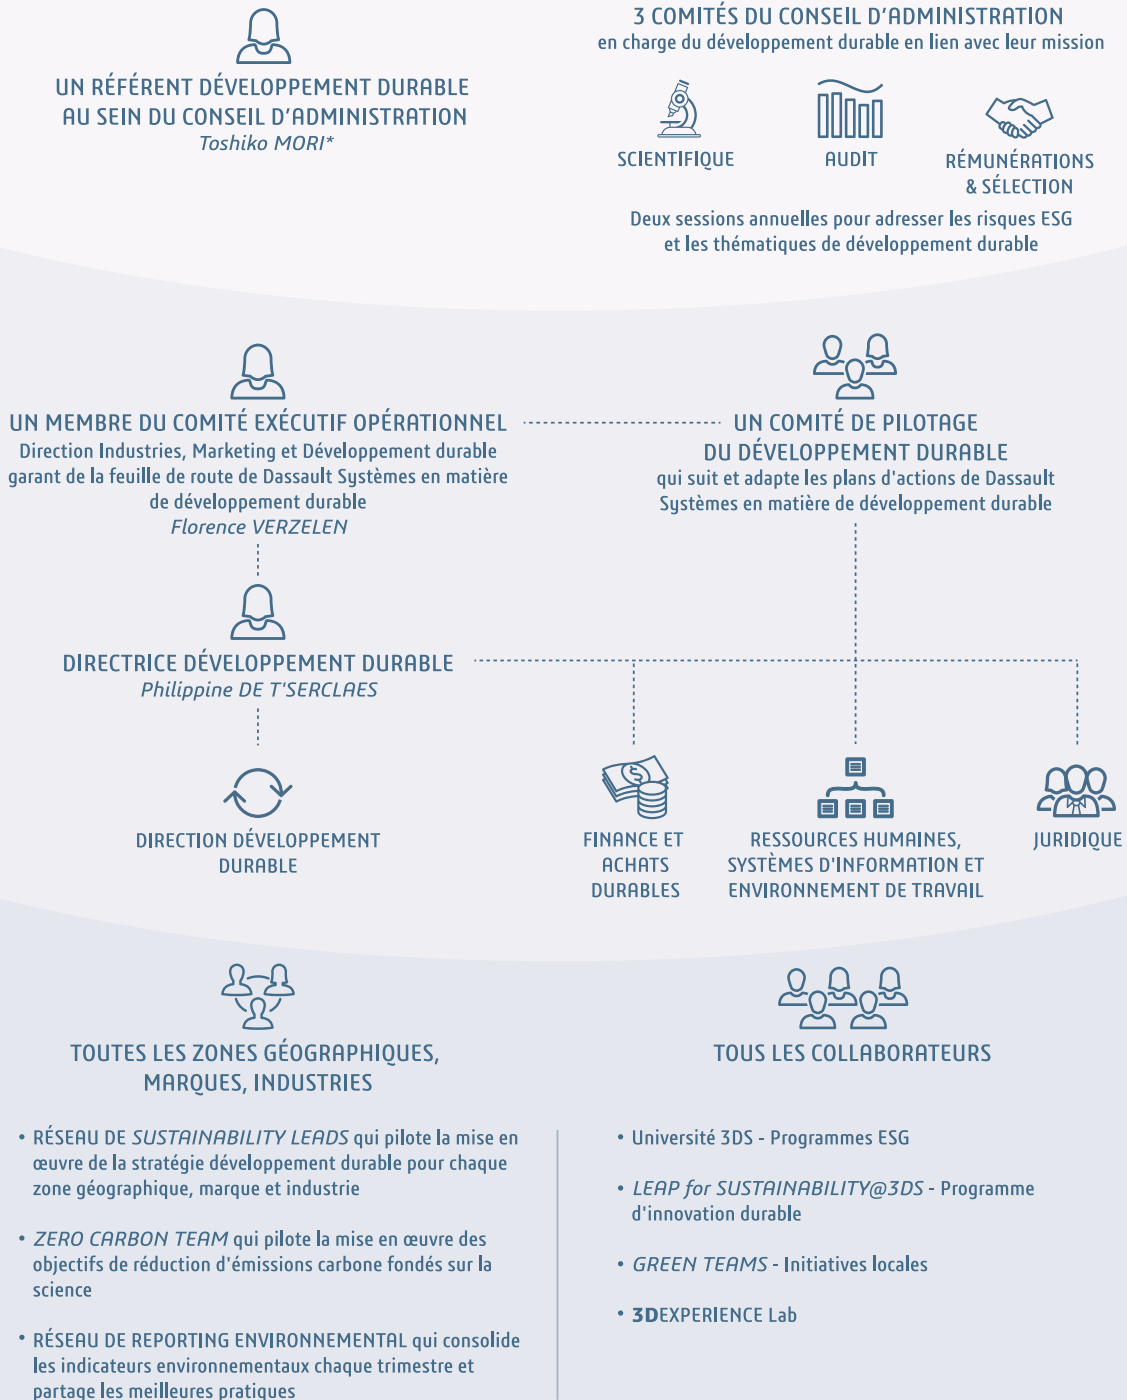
UN RÉFÉRENT DÉVELOPPEMENT DURABLE AU SEIN DU CONSEIL D'ADMINISTRATION
Toshiko MORI*

3 COMITÉS DU CONSEIL D'ADMINISTRATION
en charge du développement durable en lien avec leur mission

SCIENTIFIQUE

AUDIT

RÉMUNÉRATIONS & SÉLECTION

Deux sessions annuelles pour adresser les risques ESG et les thématiques de développement durable

UN MEMBRE DU COMITÉ EXÉCUTIF OPÉRATIONNEL
Direction Industries, Marketing et Développement durable garant de la feuille de route de Dassault Systèmes en matière de développement durable
Florence VERZELEN

UN COMITÉ DE PILOTAGE DU DÉVELOPPEMENT DURABLE
qui suit et adapte les plans d'actions de Dassault Systèmes en matière de développement durable

DIRECTRICE DÉVELOPPEMENT DURABLE
Philippine DE T'SERCLAES

DIRECTION DÉVELOPPEMENT DURABLE

FINANCE ET ACHATS DURABLES

RESSOURCES HUMAINES, SYSTÈMES D'INFORMATION ET ENVIRONNEMENT DE TRAVAIL

JURIDIQUE

TOUTES LES ZONES GÉOGRAPHIQUES, MARQUES, INDUSTRIES

• RÉSEAU DE SUSTAINABILITY LEADS qui pilote la mise en œuvre de la stratégie développement durable pour chaque zone géographique, marque et industrie

• ZERO CARBON TEAM qui pilote la mise en œuvre des objectifs de réduction d'émissions carbone fondés sur la science

• RÉSEAU DE REPORTING ENVIRONNEMENTAL qui consolide les indicateurs environnementaux chaque trimestre et partage les meilleures pratiques

TOUS LES COLLABORATEURS

• Université 3DS - Programmes ESG

• LEAP for SUSTAINABILITY@3DS - Programme d'innovation durable

• GREEN TEAMS - Initiatives locales

• 3DEXPERIENCE Lab